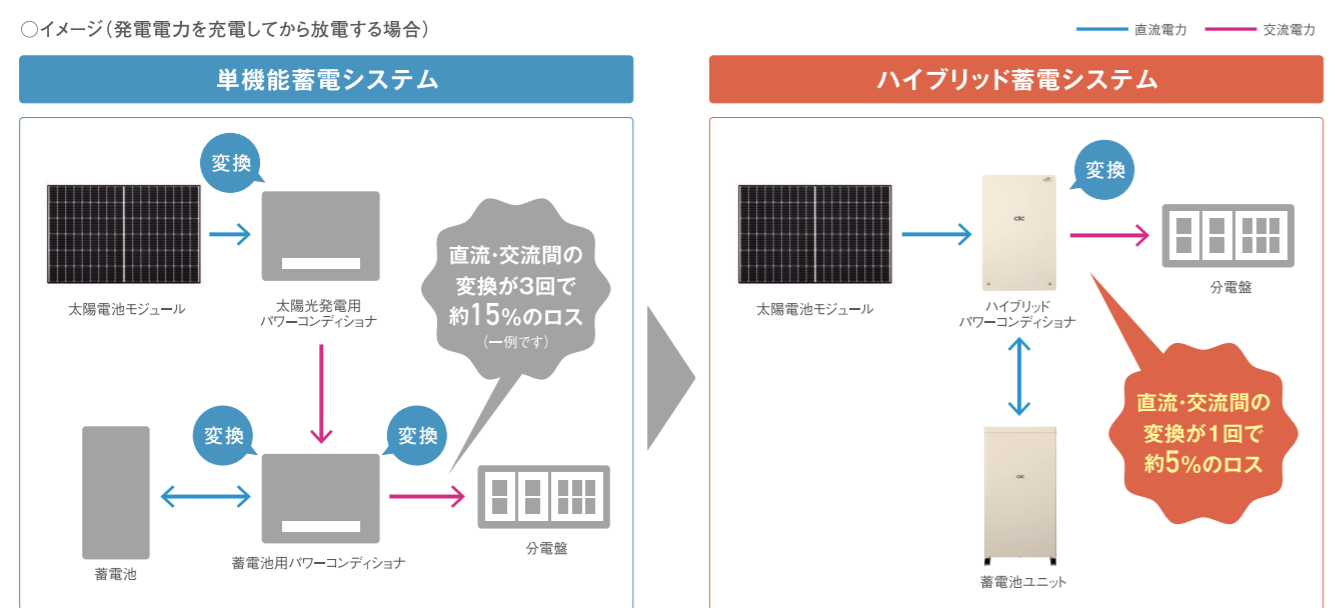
○イメージ（発電電力を充電してから放電する場合）

直流電力　交流電力

単機能蓄電システム

変換

太陽電池モジュール

太陽光発電用
パワーコンディショナ

直流・交流間の
変換が3回で
約15%のロス
（一例です）

変換

変換

蓄電池

蓄電池用パワーコンディショナ

分電盤

ハイブリッド蓄電システム

変換

太陽電池モジュール

ハイブリッド
パワーコンディショナ

分電盤

直流・交流間の
変換が1回で
約5%のロス

蓄電池ユニット